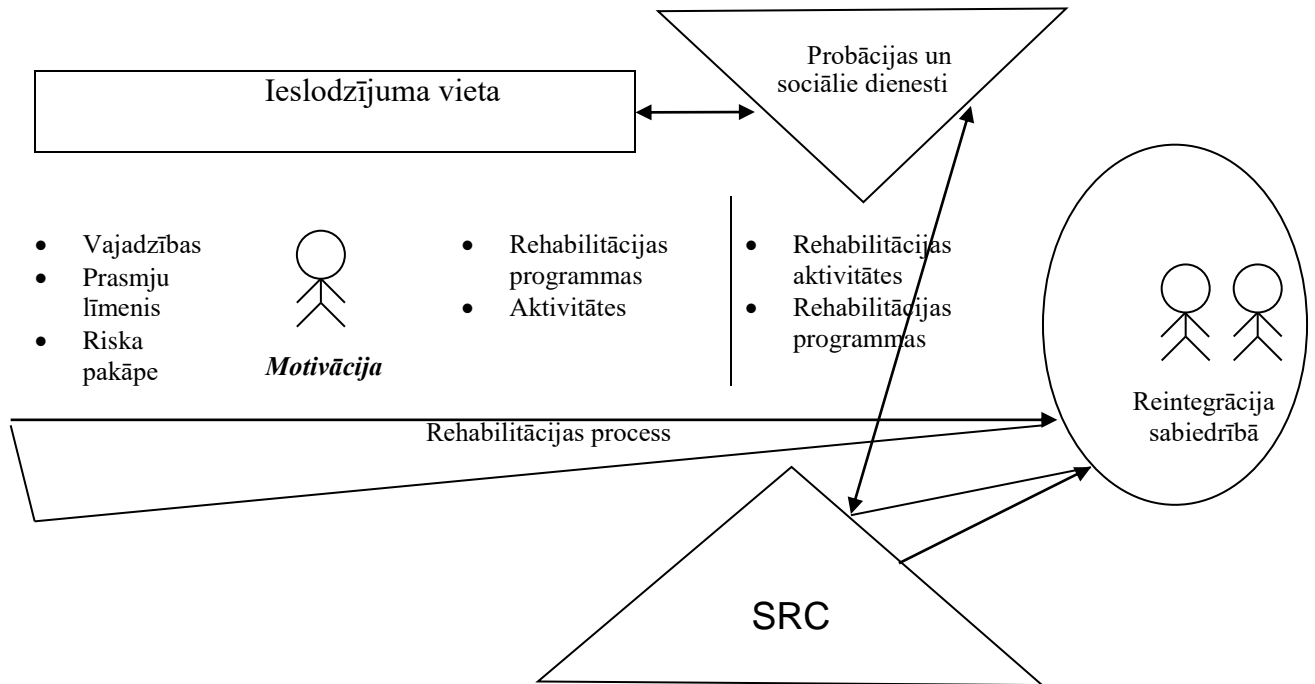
Probācijas un sociālie dienesti

Ieslodzījuma vieta

- Vajadzības
- Prasmju līmenis
- Riska pakāpe

*Motivācija*

- Rehabilitācijas programmas
- Aktivitātes

- Rehabilitācijas aktivitātes
- Rehabilitācijas programmas

Reintegrācija sabiedrībā

Rehabilitācijas process

SRC